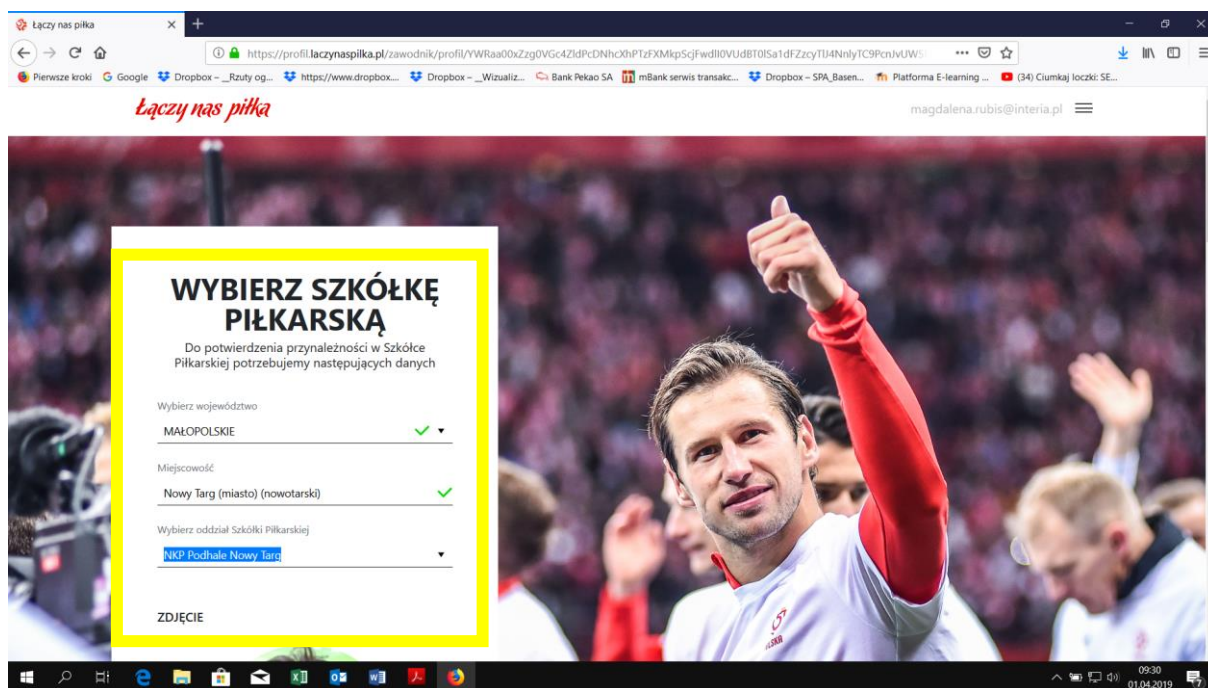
Łączy nas piłka

https://profil.laczynaspilka.pl/zawodnik/profil/YWRaa00xZzg0VGc4ZldPcDNhcXhPTzFXMkpScjFwdll0VUdBT0lSa1dFZzcyTlJ4NnlyTC9PcnJvUW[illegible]

Pierwsze kroki  Google  Dropbox – _Rzuty og...  https://www.dropbox....  Dropbox – _Wizualiz...  Bank Pekao SA  mBank serwis transakc...  Dropbox – SPA_Basen...  Platforma E-learning ...  (34) Ciumkaj loczki: SE...

Łączy nas piłka

magdalena.rubis@interia.pl

WYBIERZ SZKÓŁKĘ PIŁKARSKĄ

Do potwierdzenia przynależności w Szkółce Piłkarskiej potrzebujemy następujących danych

Wybierz województwo

MAŁOPOLSKIE

Miejscowość

Nowy Targ (miasto) (nowotarski)

Wybierz oddział Szkółki Piłkarskiej

NKP Podhale Nowy Targ

ZDJĘCIE

09:30
01.04.2019